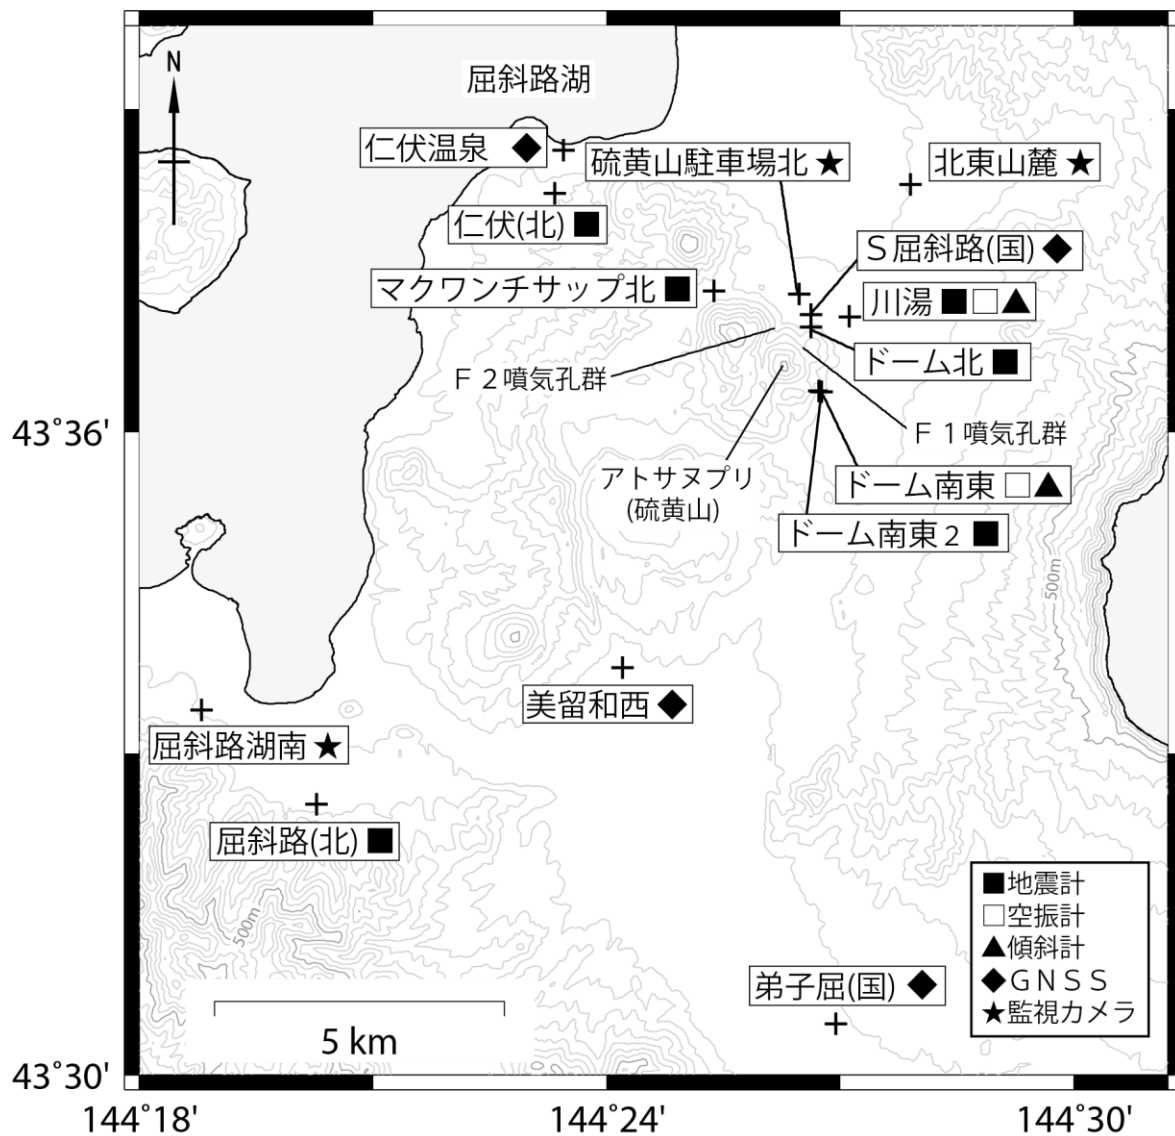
N

屈斜路湖

仁伏温泉 ◆

硫黄山駐車場北 ★

北東山麓 ★

仁伏(北) ■

S屈斜路(国) ◆

マクワンチサップ北 ■

川湯 ■□▲

ドーム北 ■

F 2噴気孔群

F 1噴気孔群

アトサヌプリ
(硫黄山)

ドーム南東 □▲

ドーム南東2 ■

43°36'

500m

美留和西 ◆

屈斜路湖南 ★

屈斜路(北) ■

500m

■地震計
□空振計
▲傾斜計
◆GNSS
★監視カメラ

弟子屈(国) ◆

5 km

43°30'

144°18'

144°24'

144°30'